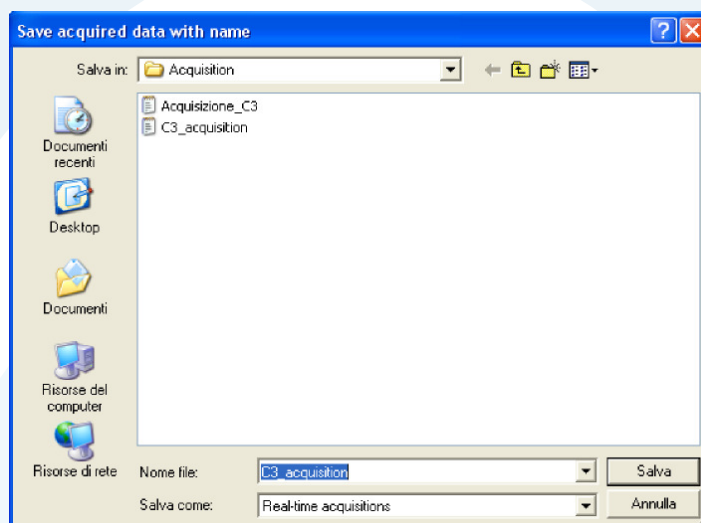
Save acquired data with name

Salva in: Acquisition

Acquisizione_C3
C3_acquisition

Documenti recenti

Desktop

Documenti

Risorse del computer

Risorse di rete

Nome file: C3_acquisition

Salva come: Real-time acquisitions

Salva

Annulla